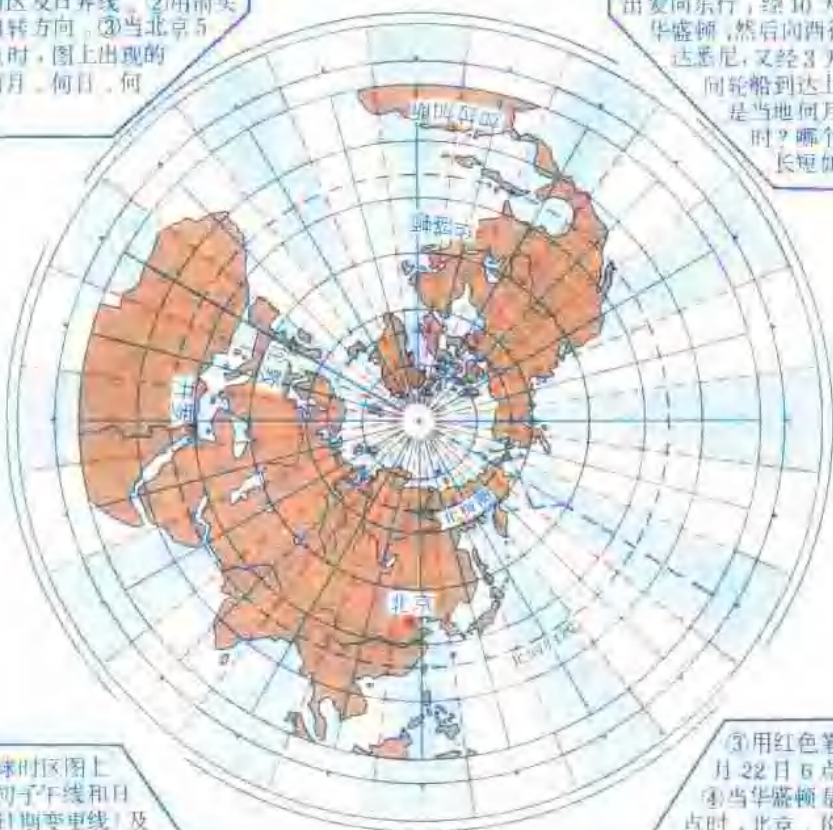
区及日界线。②用箭头
转方向。③当北京5
时，图上出现的
月，何日，何

出发向东行，经10
华盛顿，然后向西
达悉尼，又经3
问轮船到达
是当地何
时？哪个
长短如

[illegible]
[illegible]
北京
北京
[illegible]

球时区图上
时子午线和日
日期变更线）及

③用红色
月22日6
④当华盛顿
点时，北京